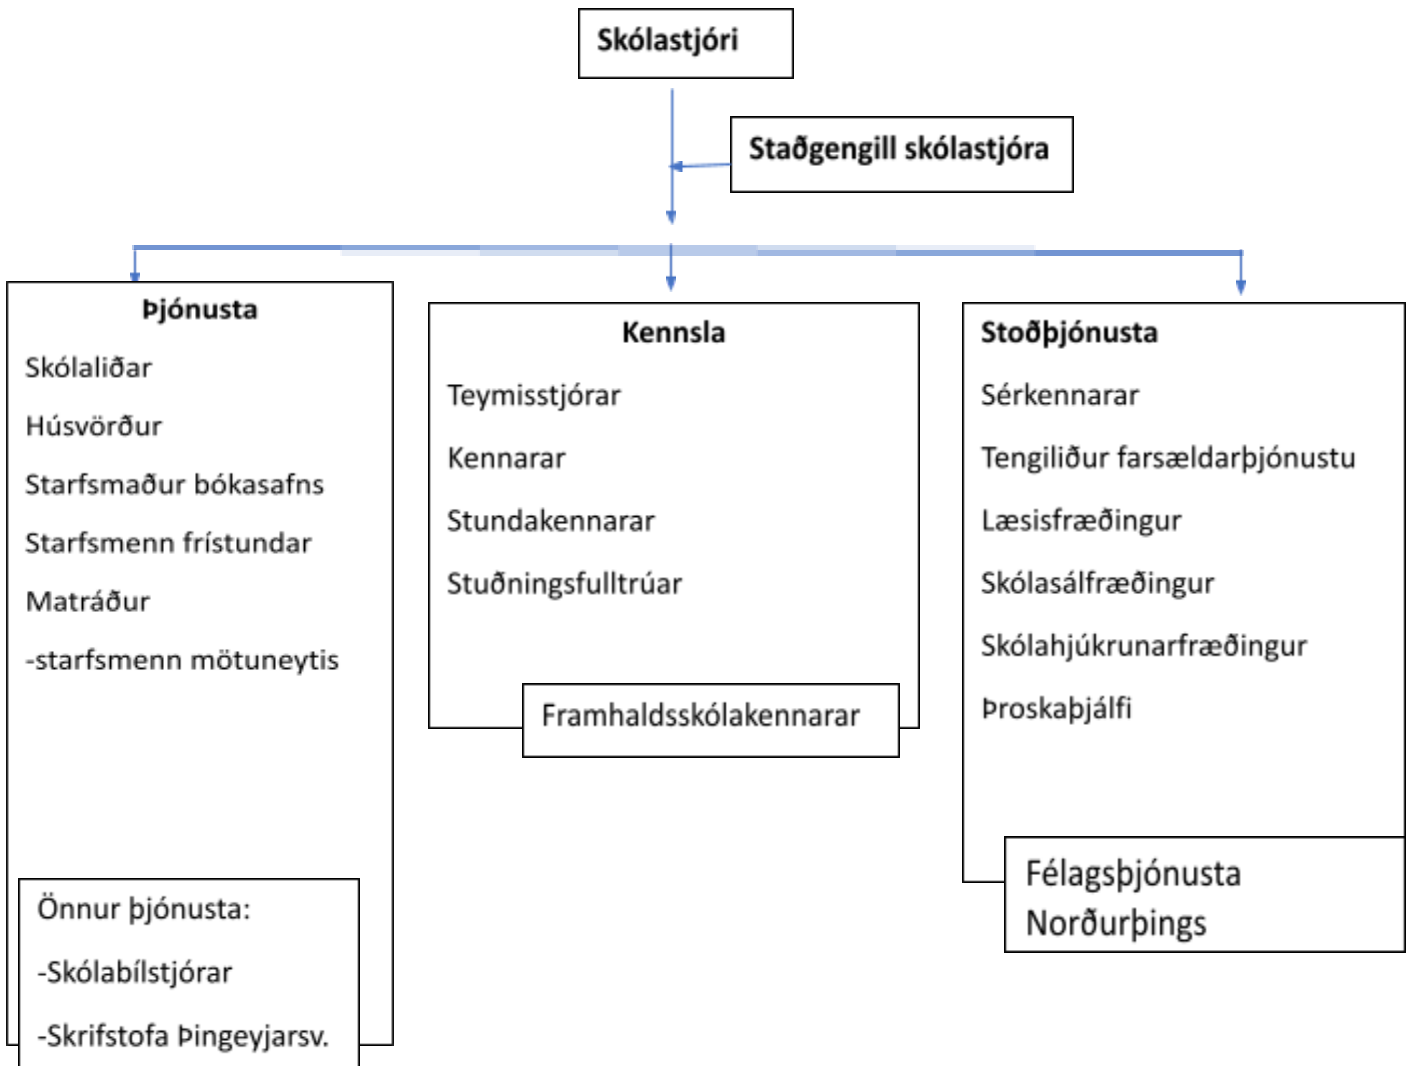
Skólastjóri

Staðgengill skólastjóra

Þjónusta

Skólaliðar

Húsvörður

Starfsmaður bókasafns

Starfsmenn frístundar

Matráður

-starfsmenn mötuneytis

Önnur þjónusta:

-Skólabílstjórar

-Skrifstofa Þingeyjarsv.

Kennsla

Teymisstjórar

Kennarar

Stundakennarar

Stuðningsfulltrúar

Framhaldsskólakennarar

Stoðþjónusta

Sérkennarar

Tengiliður farsældarþjónustu

Læsisfræðingur

Skólasálfræðingur

Skólahjúkrunarfræðingur

Þroskaþjálfi

Félagsþjónusta Norðurþings